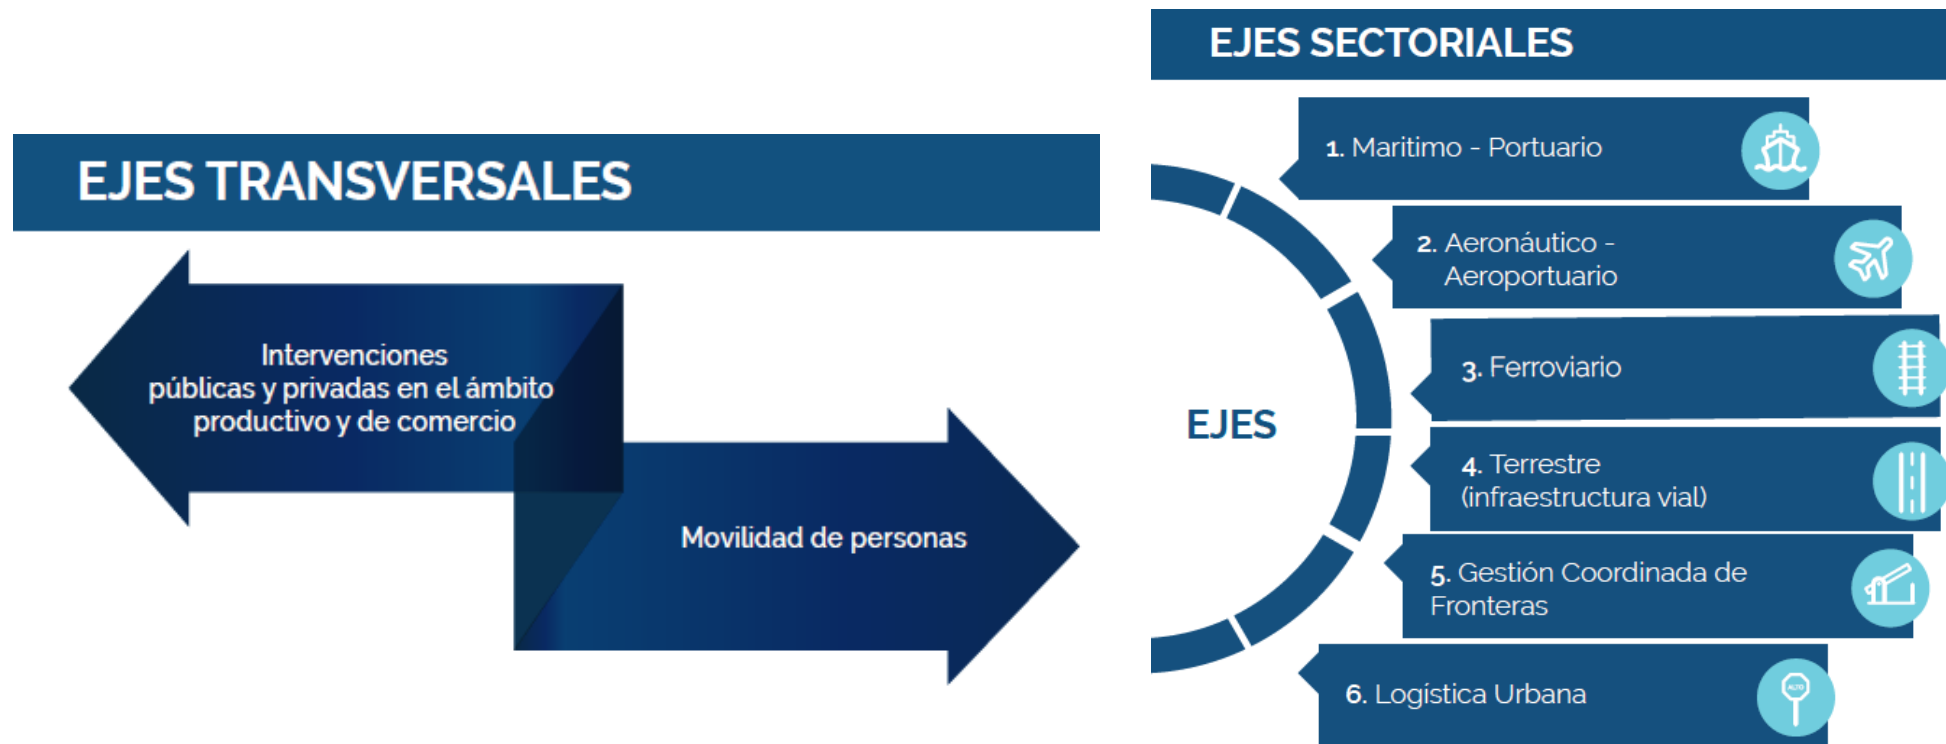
EJES TRANSVERSALES

Intervenciones públicas y privadas en el ámbito productivo y de comercio

Movilidad de personas

EJES SECTORIALES

EJES

1. Maritimo - Portuario

2. Aeronáutico - Aeroportuario

3. Ferroviario

4. Terrestre (infraestructura vial)

5. Gestión Coordinada de Fronteras

6. Logística Urbana

ALTO